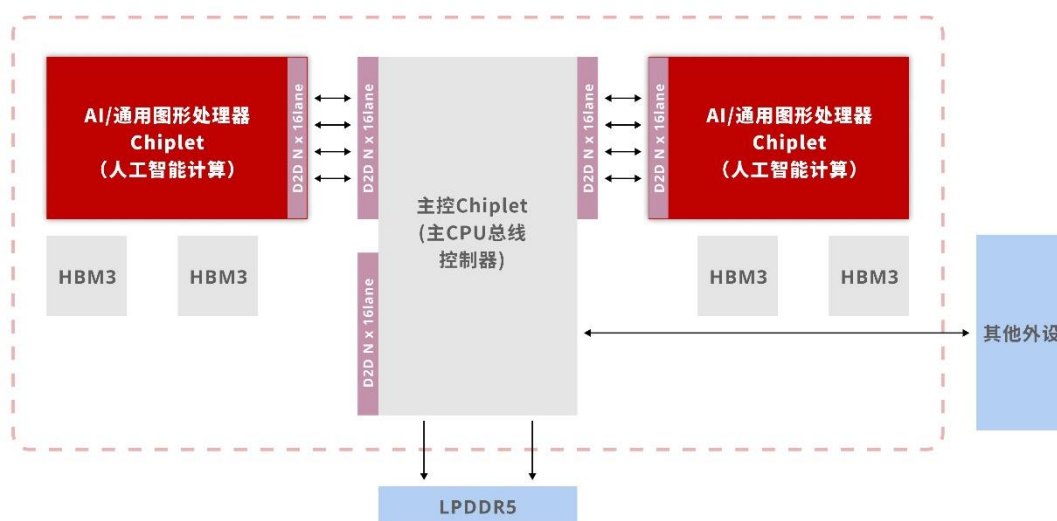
AI/通用图形处理器
Chiplet
（人工智能计算）

D2D N x 16lane

D2D N x 16lane

主控Chiplet
(主CPU总线
控制器)

D2D N x 16lane

D2D N x 16lane

D2D N x 16lane

AI/通用图形处理器
Chiplet
（人工智能计算）

HBM3

HBM3

HBM3

HBM3

其他外设

LPDDR5